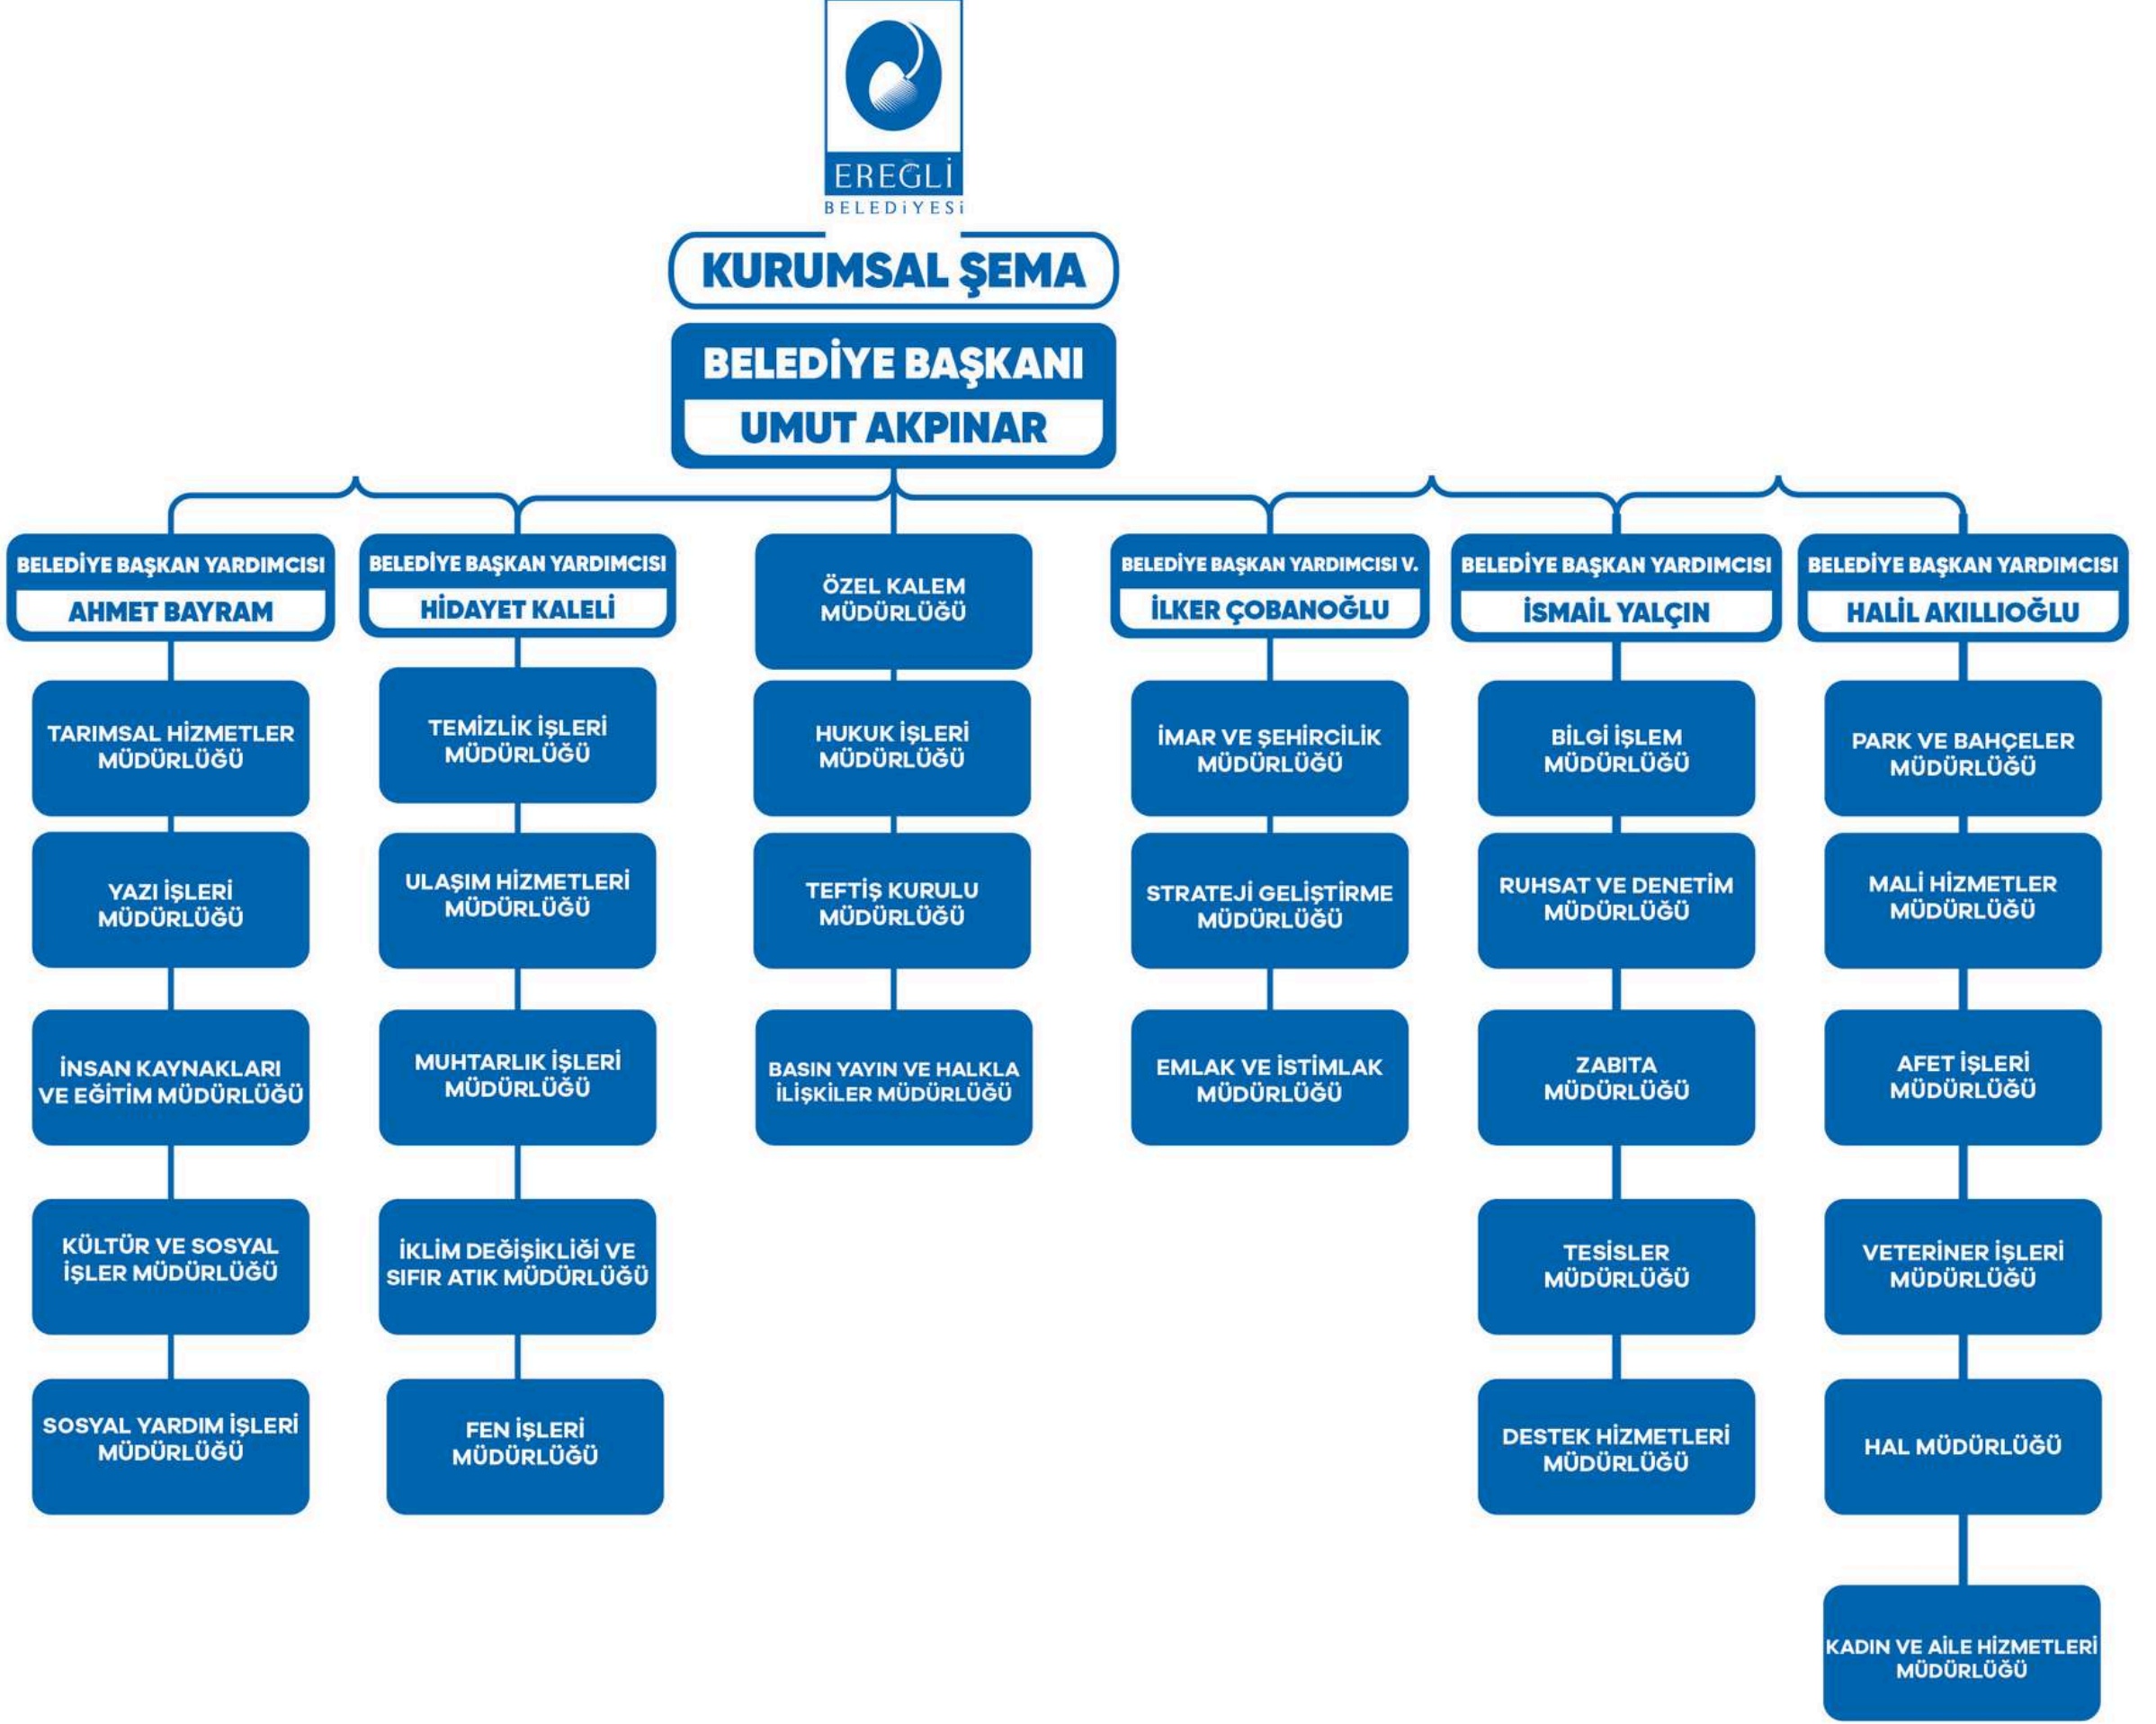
EREGLİ
BELEDİYESİ

KURUMSAL ŞEMA

BELEDİYE BAŞKANI
UMUT AKPINAR

BELEDİYE BAŞKAN YARDIMCISI
AHMET BAYRAM

TARIMSAL HİZMETLER MÜDÜRLÜĞÜ

YAZI İŞLERİ MÜDÜRLÜĞÜ

İNSAN KAYNAKLARI VE EĞİTİM MÜDÜRLÜĞÜ

KÜLTÜR VE SOSYAL İŞLER MÜDÜRLÜĞÜ

SOSYAL YARDIM İŞLERİ MÜDÜRLÜĞÜ

BELEDİYE BAŞKAN YARDIMCISI
HİDAYET KALELİ

TEMİZLİK İŞLERİ MÜDÜRLÜĞÜ

ULAŞIM HİZMETLERİ MÜDÜRLÜĞÜ

MUHTARLIK İŞLERİ MÜDÜRLÜĞÜ

İKLİM DEĞİŞİKLİĞİ VE SIFIR ATIK MÜDÜRLÜĞÜ

FEN İŞLERİ MÜDÜRLÜĞÜ

ÖZEL KALEM MÜDÜRLÜĞÜ

HUKUK İŞLERİ MÜDÜRLÜĞÜ

TEFTİŞ KURULU MÜDÜRLÜĞÜ

BASIN YAYIN VE HALKLA İLİŞKİLER MÜDÜRLÜĞÜ

BELEDİYE BAŞKAN YARDIMCISI V.
İLKER ÇOBANOĞLU

İMAR VE ŞEHİRCİLİK MÜDÜRLÜĞÜ

STRATEJİ GELİŞTİRME MÜDÜRLÜĞÜ

EMLAK VE İSTİMLAK MÜDÜRLÜĞÜ

BELEDİYE BAŞKAN YARDIMCISI
İSMAİL YALÇIN

BİLGİ İŞLEM MÜDÜRLÜĞÜ

RUHSAT VE DENETİM MÜDÜRLÜĞÜ

ZABITA MÜDÜRLÜĞÜ

TESİSLER MÜDÜRLÜĞÜ

DESTEK HİZMETLERİ MÜDÜRLÜĞÜ

BELEDİYE BAŞKAN YARDIMCISI
HALİL AKILLIOĞLU

PARK VE BAHÇELER MÜDÜRLÜĞÜ

MALİ HİZMETLER MÜDÜRLÜĞÜ

AFET İŞLERİ MÜDÜRLÜĞÜ

VETERİNER İŞLERİ MÜDÜRLÜĞÜ

HAL MÜDÜRLÜĞÜ

KADIN VE AİLE HİZMETLERİ MÜDÜRLÜĞÜ